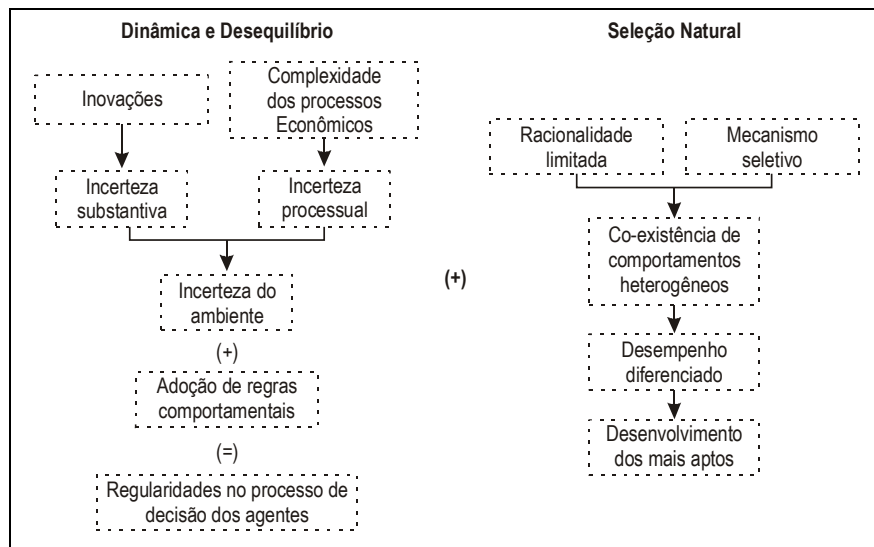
Dinâmica e Desequilíbrio

Inovações

Complexidade dos processos Econômicos

Incerteza substantiva

Incerteza processual

Incerteza do ambiente

(+)

Adoção de regras comportamentais

(=)

Regularidades no processo de decisão dos agentes

(+)

Seleção Natural

Racionalidade limitada

Mecanismo seletivo

Co-existência de comportamentos heterogêneos

Desempenho diferenciado

Desenvolvimento dos mais aptos